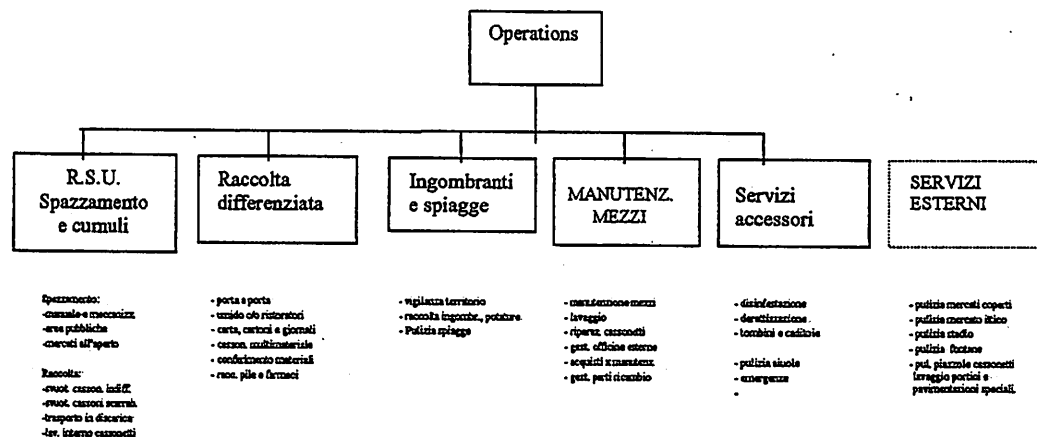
Operations

R.S.U. Spazzamento e cumuli

Raccolta differenziata

Ingombranti e spiagge

MANUTENZ. MEZZI

Servizi accessori

SERVIZI ESTERNI

Spazzamento:
-manuale e meccaniz.
-aree pubbliche
-mercati all'aperto

Raccolta:
-svuot. casson. indiff.
-svuot. cassoni scarrab.
-trasporto in discarica
-lav. interno cassonetti

- porta a porta
- umido c/o ristoratori
- carta, cartoni e giornali
- casson. multimateriale
- conferimento materiali
- racc. pile e farmaci

- vigilanza territorio
- raccolta ingombr., potature
- Pulizia spiagge

- manutenzione mezzi
- lavaggio
- riparaz. cassonetti
- gest. officine esterne
- acquisti e manutenz.
- gest. parti ricambio

- disinfestazione
- derattizzazione
- tombini e caditoie

- pulizia scuole
- emergenze
-

- pulizia mercati coperti
- pulizia mercato ittico
- pulizia stadio
- pulizia fontane
- pul. piazzole cassonetti lavaggio portici e pavimentazioni speciali.